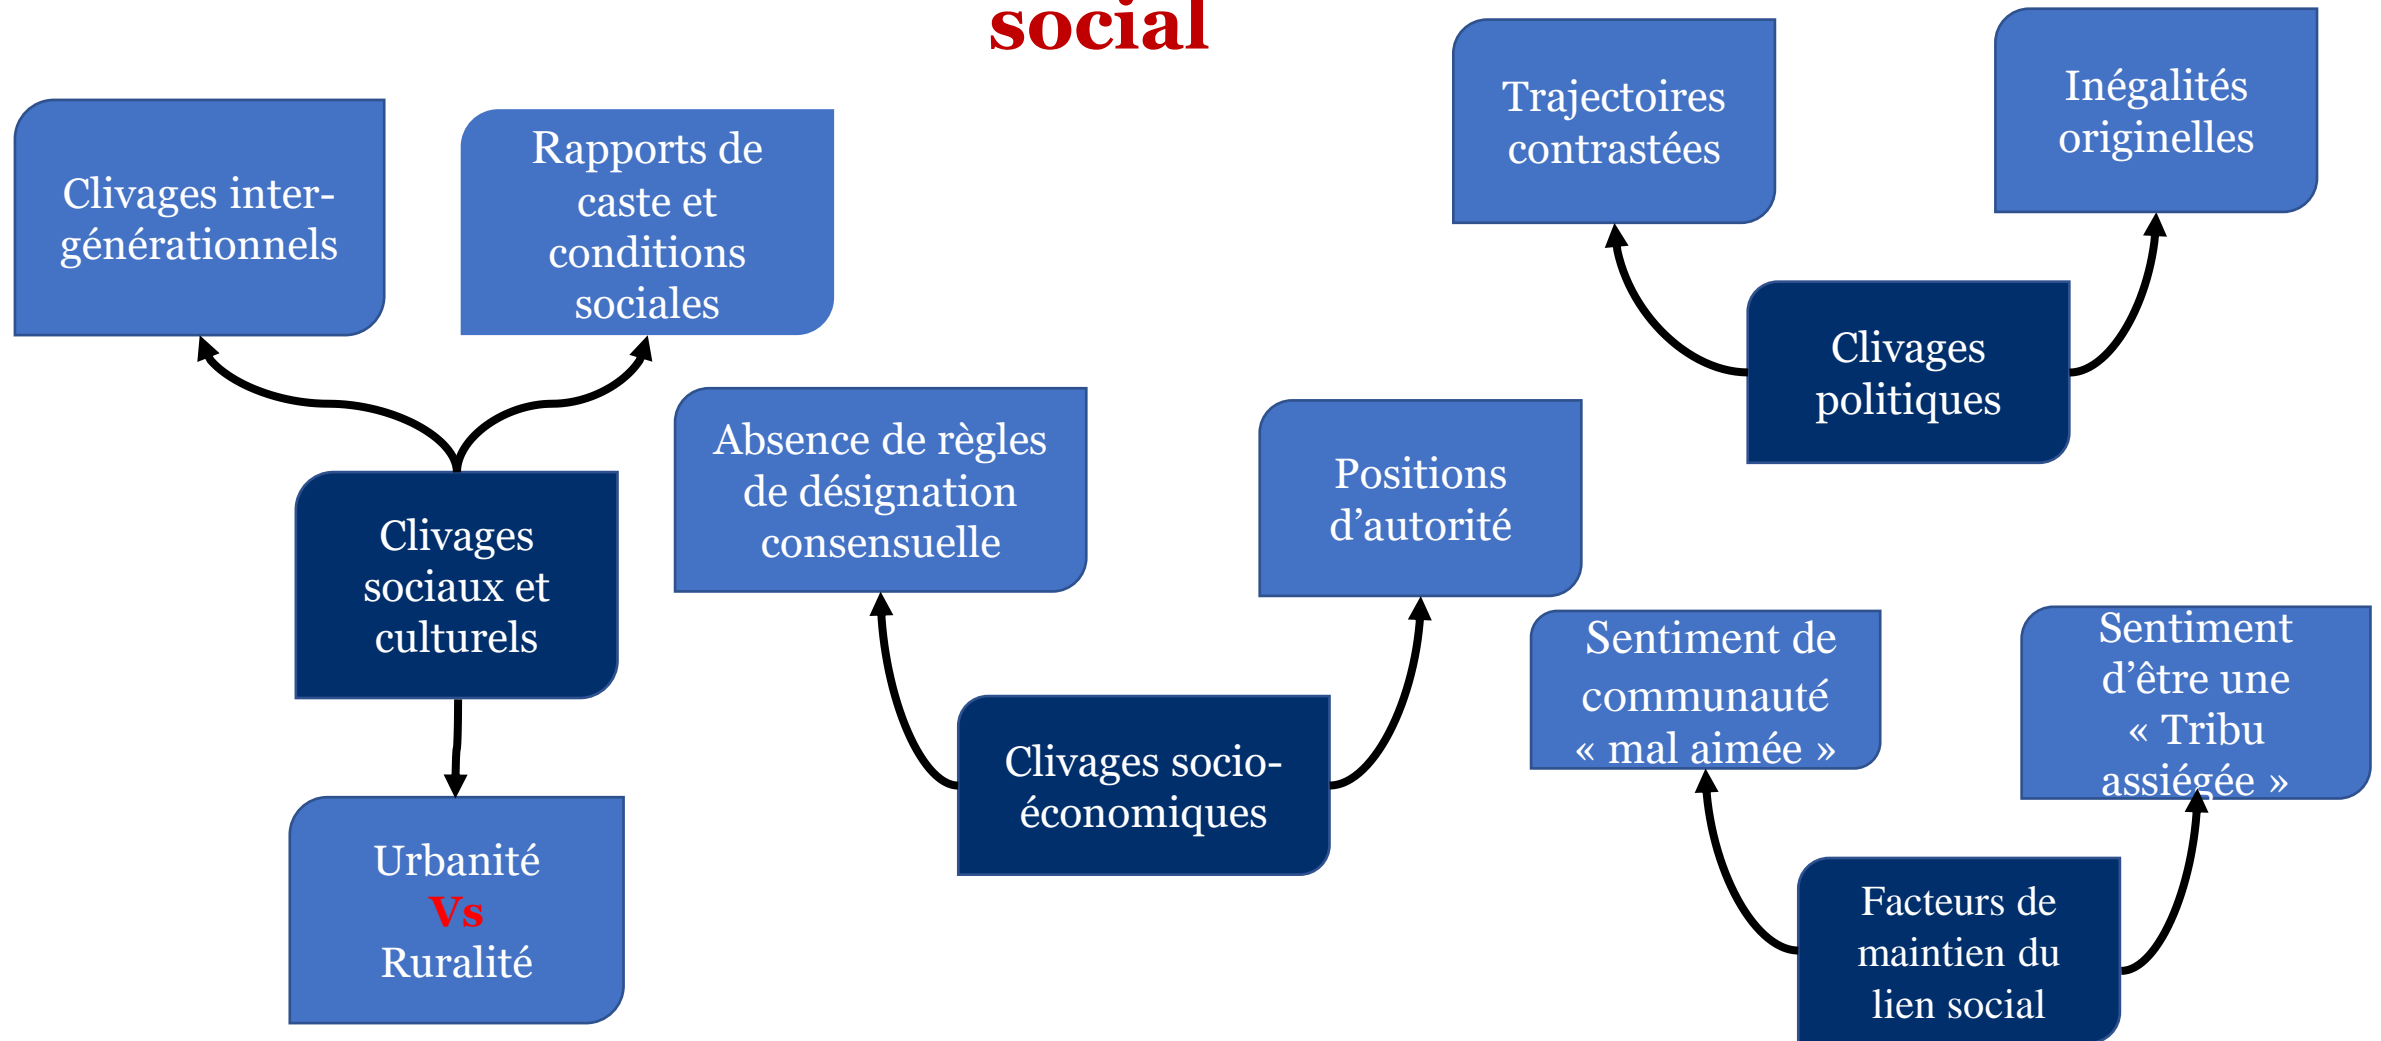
social

Clivages intergénérationnels

Rapports de caste et conditions sociales

Clivages sociaux et culturels

Urbanité
Vs
Ruralité

Absence de règles de désignation consensuelle

Positions d'autorité

Clivages socio-économiques

Trajectoires contrastées

Inégalités originelles

Clivages politiques

Sentiment de communauté « mal aimée »

Sentiment d'être une « Tribu assiégée »

Facteurs de maintien du lien social